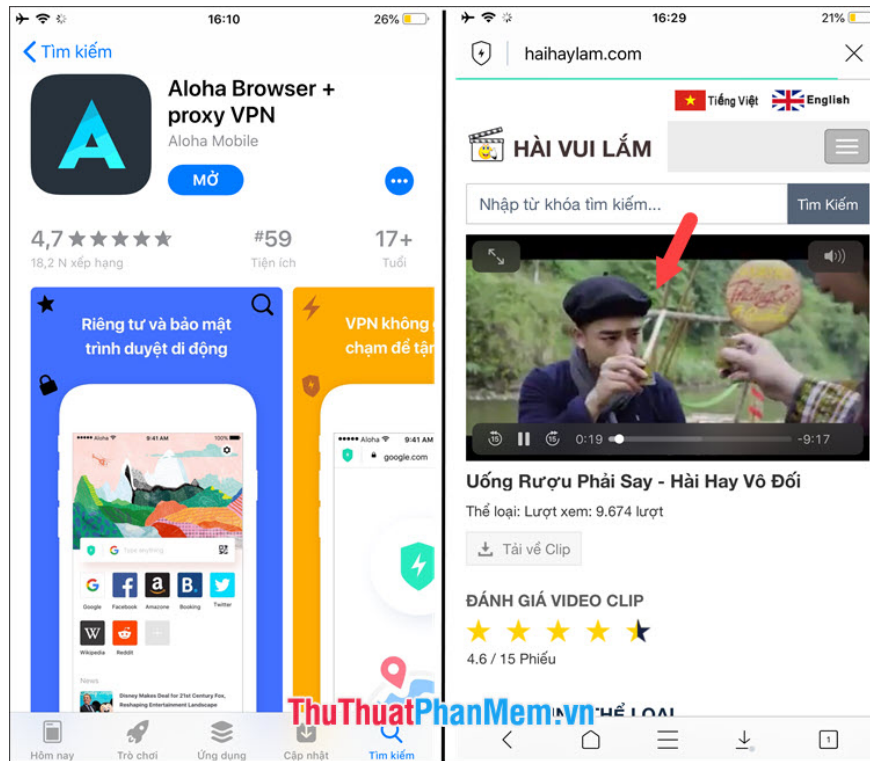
16:10 26%

Tìm kiếm

Aloha Browser + proxy VPN

Aloha Mobile

MỞ

4,7 ★★★★★
18,2 N xếp hạng

#59
Tiện ích

17+
Tuổi

Riêng tư và bảo mật trình duyệt di động

Aloha 9:41 AM

Type anything

Google Facebook Amazon Booking Twitter

Wikipedia Reddit

News

Disney Makes Deal for 21st Century Fox, Reshaping Entertainment Landscape

VPN không chạm để tậ

Aloha 9:41 AM

google.com

Hôm nay Trò chơi Ứng dụng Cập nhật Tìm kiếm

16:29 21%

haihaylam.com

Tiếng Việt English

HÀI VUI LẮM

Nhập từ khóa tìm kiếm...

Tìm Kiếm

0:19 -9:17

Uống Rượu Phải Say - Hài Hay Vô Đối

Thể loại: Lượt xem: 9.674 lượt

Tải về Clip

ĐÁNH GIÁ VIDEO CLIP

★★★★★

4.6 / 15 Phiếu

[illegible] THỂ LOẠI

ThuThuatPhanMem.vn